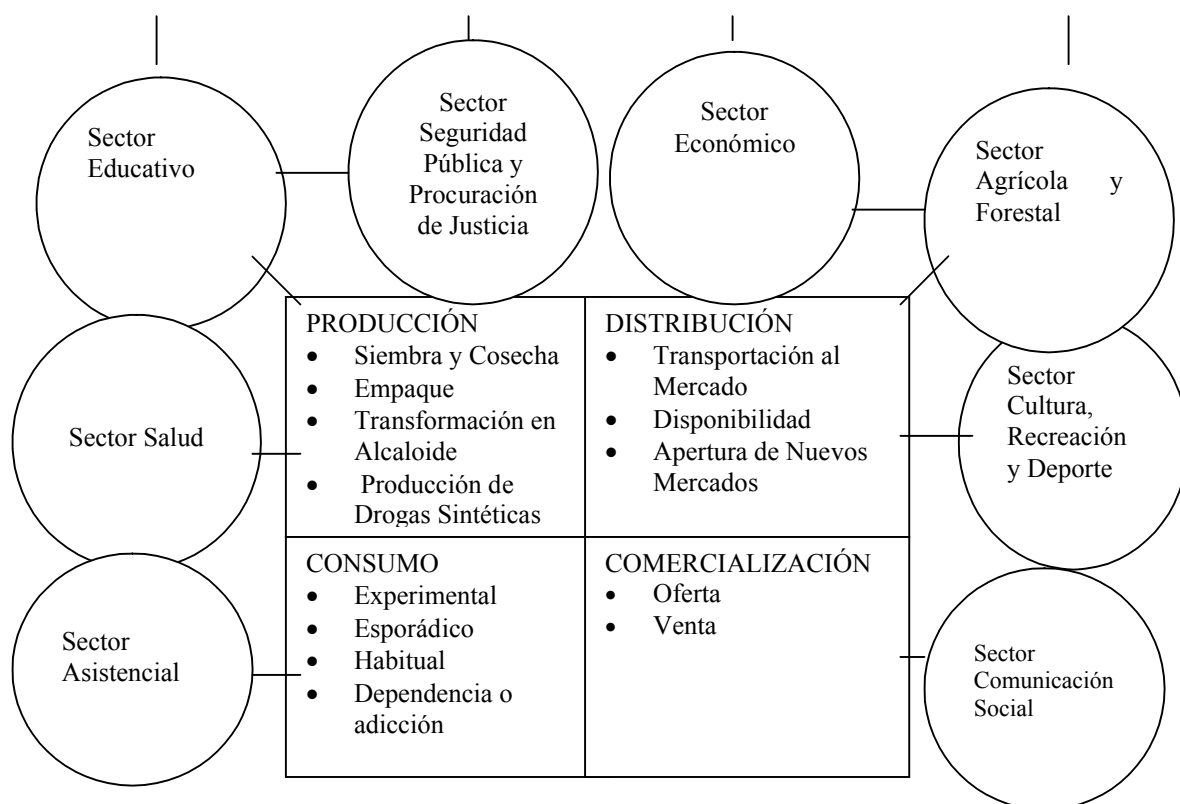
Sector Educativo

Sector Seguridad Pública y Procuración de Justicia

Sector Económico

Sector Agrícola y Forestal

Sector Salud

| PRODUCCIÓN<br>• Siembra y Cosecha<br>• Empaque<br>• Transformación en Alcaloide<br>• Producción de Drogas Sintéticas | DISTRIBUCIÓN<br>• Transportación al Mercado<br>• Disponibilidad<br>• Apertura de Nuevos Mercados |
|---|---|
| CONSUMO<br>• Experimental<br>• Esporádico<br>• Habitual<br>• Dependencia o adicción | COMERCIALIZACIÓN<br>• Oferta<br>• Venta |

Sector Cultura, Recreación y Deporte

Sector Asistencial

Sector Comunicación Social